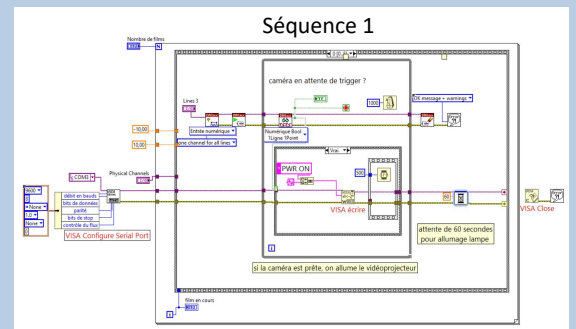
Séquence 1

Nombre de films

caméra en attente de trigger ?

Lines 3

Entrée numérique

sinc channel for all lines

-10,00

10,00

Numérique Bool 1Ligne 1Point

1000

OK message + warnings

COM3

Physical Channels

9600

None

1.0

None

débit en bauds

bits de données

parité

bits de stop

contrôle du flux

VISA Configure Serial Port

PWR ON

VISA écrire

Vrai

500

VISA Close

attente de 60 secondes pour allumage lampe

si la caméra est prête, on allume le vidéoprojecteur

film en cours

i